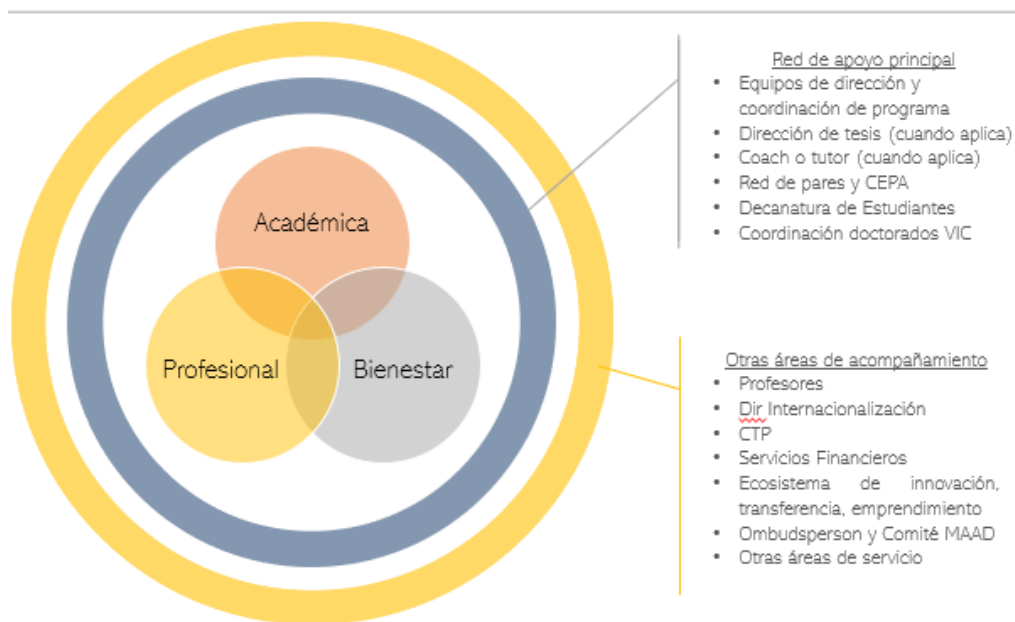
Académica

Profesional

Bienestar

Red de apoyo principal
- Equipos de dirección y coordinación de programa
- Dirección de tesis (cuando aplica)
- Coach o tutor (cuando aplica)
- Red de pares y CEPA
- Decanatura de Estudiantes
- Coordinación doctorados VIC

Otras áreas de acompañamiento
- Profesores
- Dir Internacionalización
- CTP
- Servicios Financieros
- Ecosistema de innovación, transferencia, emprendimiento
- Ombudsperson y Comité MAAD
- Otras áreas de servicio